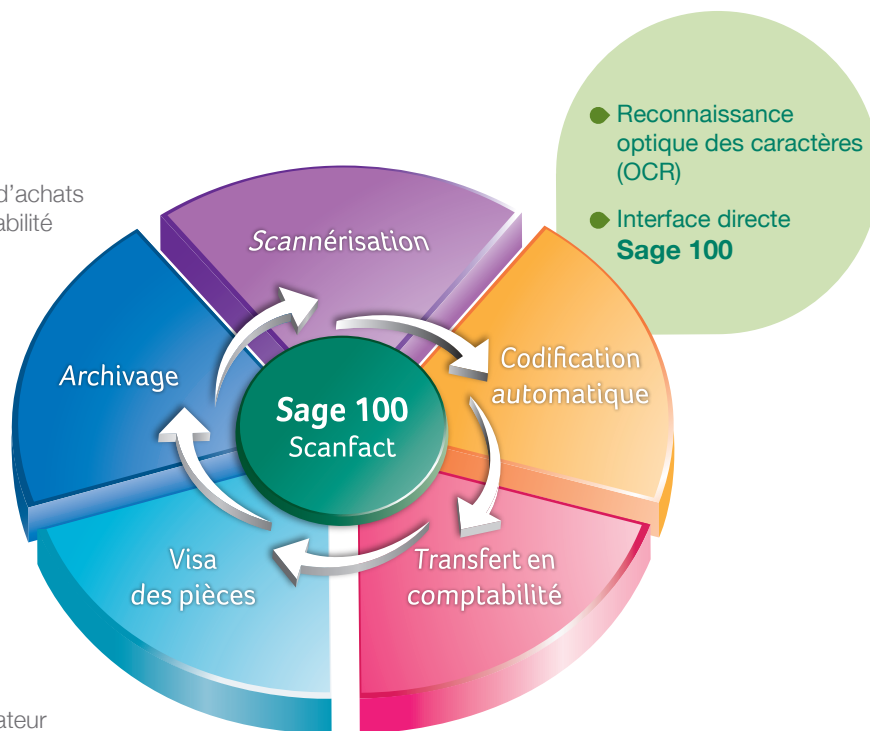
d’achats
abilité

Reconnaissance optique des caractères (OCR)

Interface directe **Sage 100**

Scannérisation

Codification automatique

Transfert en comptabilité

Visa des pièces

Archivage

Sage 100
Scanfact

ateur